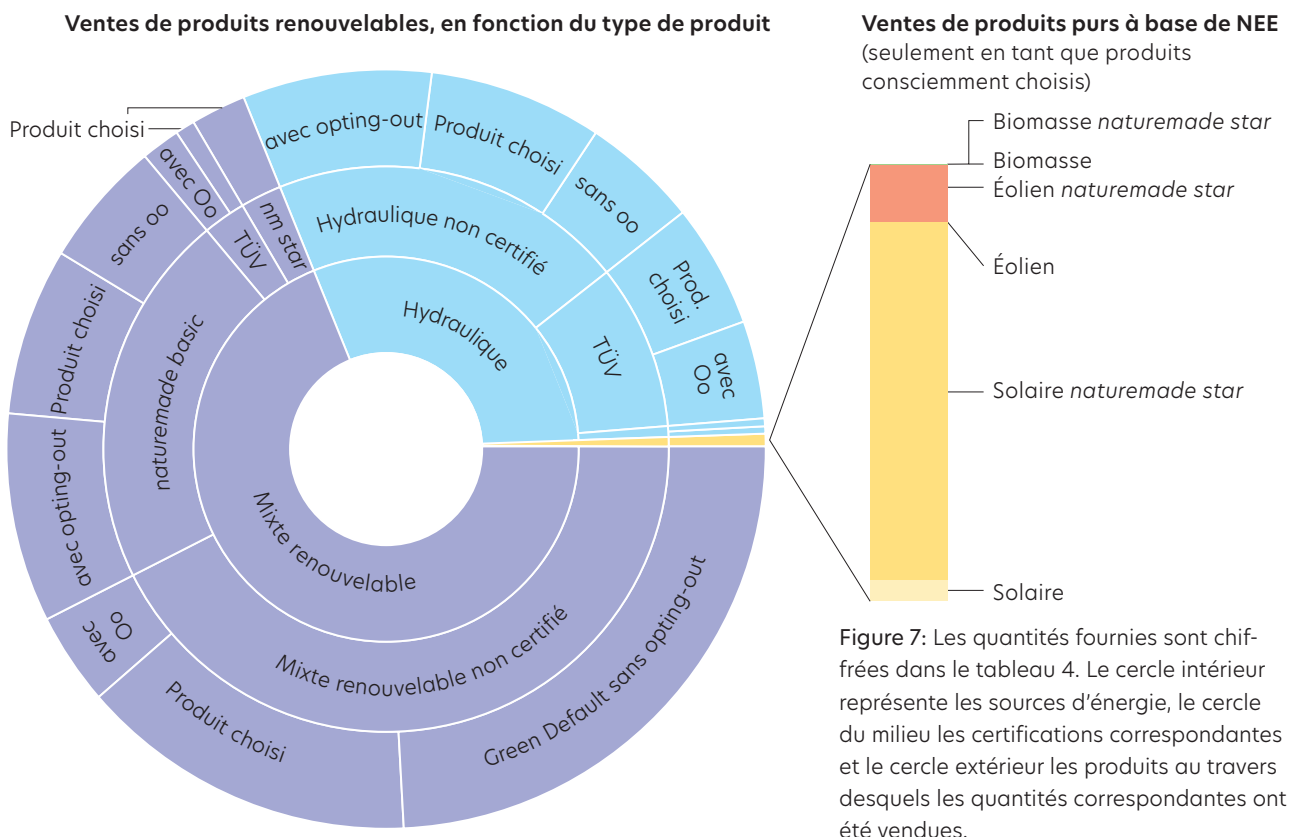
Ventes de produits renouvelables, en fonction du type de produit

Produit choisi

avec opting-out

Produit choisi

sans oo

Prod. choisi

avec Oo

avec Oo

sans oo

Produit choisi

avec opting-out

avec Oo

Produit choisi

Green Default sans opting-out

nm star

Hydraulique non certifié

TÜV

TÜV

naturemade basic

Mixte renouvelable non certifié

Hydraulique

Mixte renouvelable

Ventes de produits purs à base de NEE
(seulement en tant que produits consciemment choisis)

Biomasse *naturemade star*

Biomasse

Éolien *naturemade star*

Éolien

Solaire *naturemade star*

Solaire

Figure 7: Les quantités fournies sont chiffrées dans le tableau 4. Le cercle intérieur représente les sources d'énergie, le cercle du milieu les certifications correspondantes et le cercle extérieur les produits au travers desquels les quantités correspondantes ont été vendues.